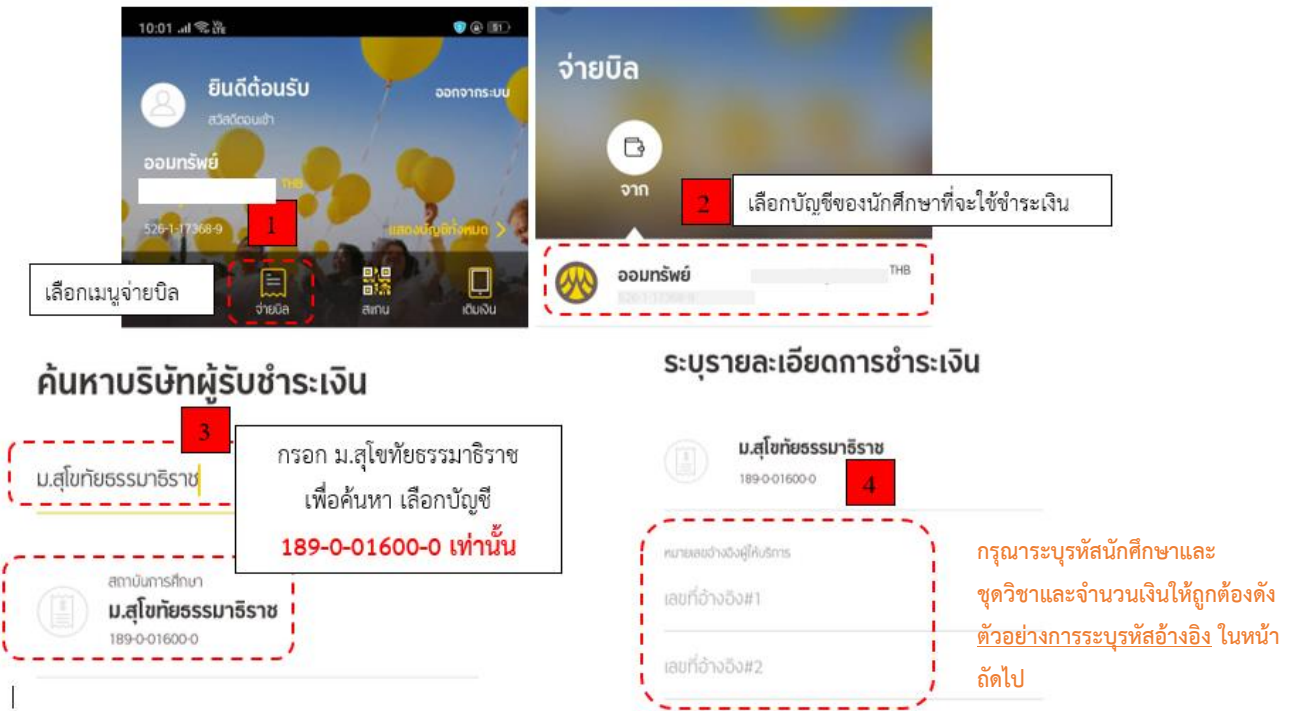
10:01

ยินดีต้อนรับ

สวัสดีตอนเช้า

ออกจากระบบ

ออมทรัพย์

THB

526-1-17368-9

1

แสดงบัญชีทั้งหมด

เลือกเมนูจ่ายบิล

จ่ายบิล

สแกน

เติมเงิน

จ่ายบิล

จาก

2

เลือกบัญชีของนักศึกษาที่จะใช้ชำระเงิน

ออมทรัพย์

THB

ค้นหาบริษัทผู้รับชำระเงิน

3

ม.สุโขทัยธรรมาธิราช

กรอก ม.สุโขทัยธรรมาธิราช เพื่อค้นหา เลือกบัญชี 189-0-01600-0 เท่านั้น

สถาบันการศึกษา

ม.สุโขทัยธรรมาธิราช

189-0-01600-0

ระบุรายละเอียดการชำระเงิน

ม.สุโขทัยธรรมาธิราช

189-0-01600-0

4

หมายเลขอ้างอิงผู้ให้บริการ

เลขที่อ้างอิง#1

เลขที่อ้างอิง#2

กรุณาระบุรหัสนักศึกษาและชุดวิชาและจำนวนเงินให้ถูกต้องดังตัวอย่างการระบุรหัสอ้างอิง ในหน้าถัดไป